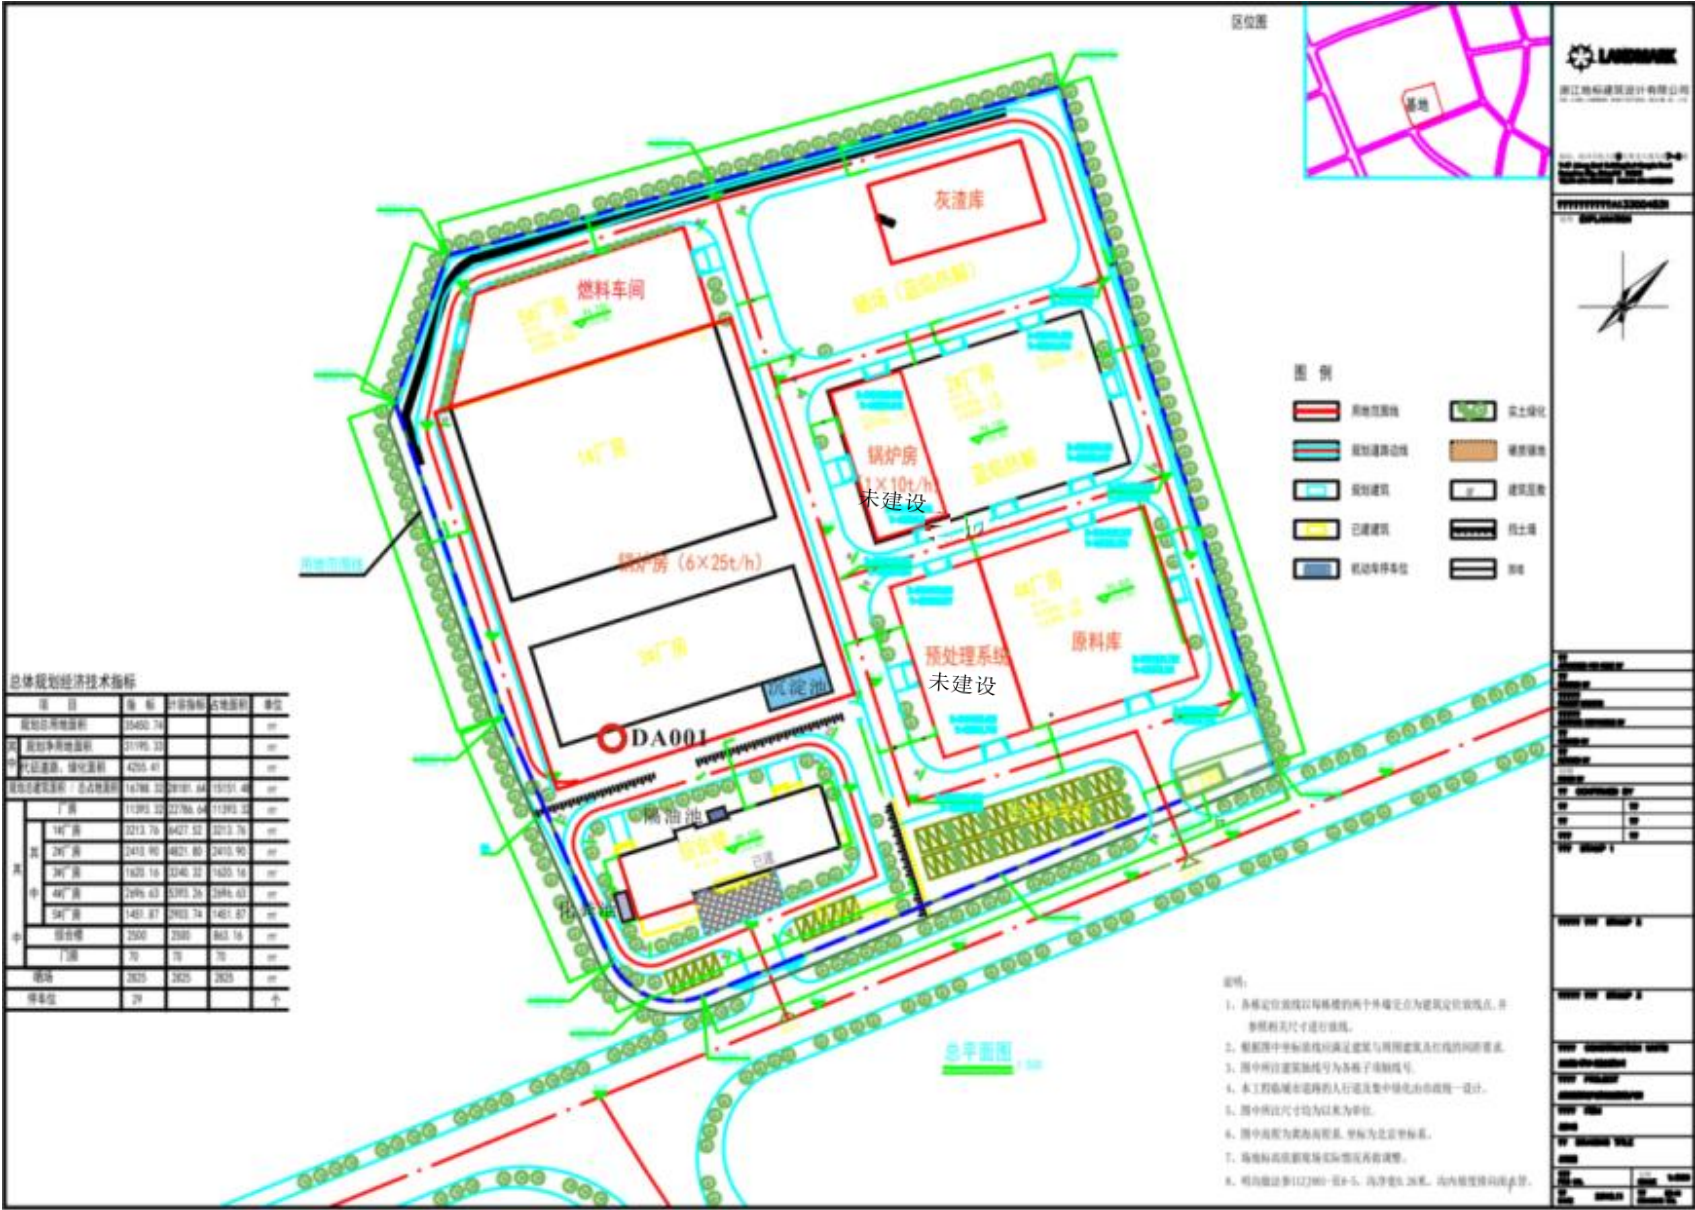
区位图

基地

LANDMARK

浙江地标建筑设计有限公司

灰渣库

燃料车间

5#厂房

1#厂房

锅炉房

(1×10t/h)

未建设

2#厂房

锅炉房（6×25t/h）

3#厂房

沉淀池

DA001

隔油池

综合楼

已建

化粪池

4#厂房

预处理系统

未建设

原料库

用地范围线

图 例

总平面图

总体规划经济技术指标

| 项 目 | 指 标 | 计容面积 | 占地面积 | 单位 |
|---|---|---|---|---|
| 规划总用地面积 | 35450.74 | | | ㎡ |
| 规划净用地面积 | 31195.33 | | | ㎡ |
| 代征道路、绿化面积 | 4255.41 | | | ㎡ |
| 规划总建筑面积 / 总占地面积 | 16788.32 | 28181.64 | 15151.48 | ㎡ |
| 厂房 | 11393.32 | 22786.64 | 11393.32 | ㎡ |
| 1#厂房 | 3213.76 | 6427.52 | 3213.76 | ㎡ |
| 2#厂房 | 2410.90 | 4821.80 | 2410.90 | ㎡ |
| 3#厂房 | 1620.16 | 3240.32 | 1620.16 | ㎡ |
| 4#厂房 | 2696.63 | 5393.26 | 2696.63 | ㎡ |
| 5#厂房 | 1451.87 | 2903.74 | 1451.87 | ㎡ |
| 综合楼 | 2500 | 2500 | 863.16 | ㎡ |
| 门卫 | 70 | 70 | 70 | ㎡ |
| 道路 | 2825 | 2825 | 2825 | ㎡ |
| 停车位 | 29 | | | 个 |

说明：
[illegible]